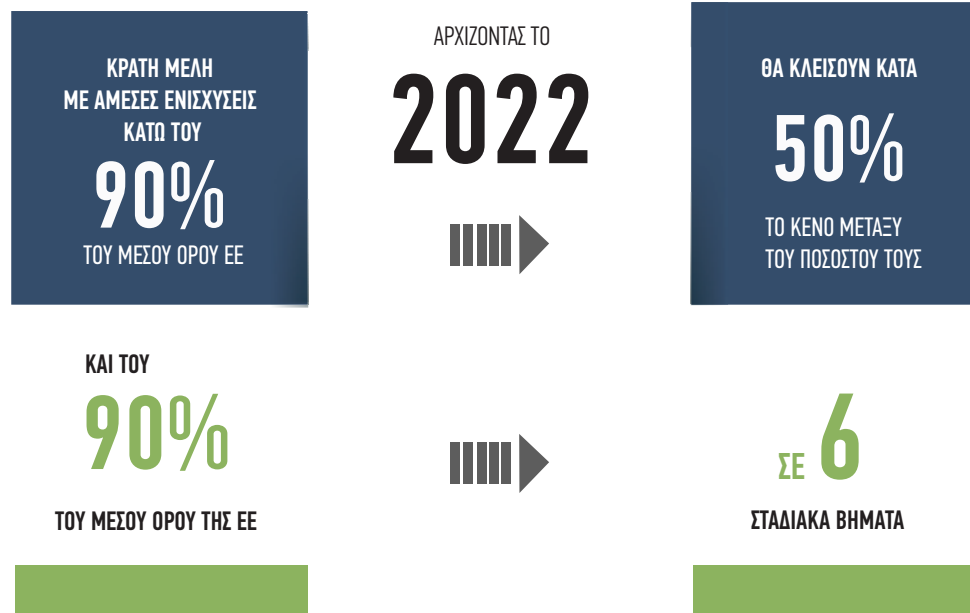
ΚΡΑΤΗ ΜΕΛΗ ΜΕ ΑΜΕΣΕΣ ΕΝΙΣΧΥΣΕΙΣ ΚΑΤΩ ΤΟΥ

90%

ΤΟΥ ΜΕΣΟΥ ΟΡΟΥ ΕΕ

ΑΡΧΙΖΟΝΤΑΣ ΤΟ

2022

ΘΑ ΚΛΕΙΣΟΥΝ ΚΑΤΑ

50%

ΤΟ ΚΕΝΟ ΜΕΤΑΞΥ ΤΟΥ ΠΟΣΟΣΤΟΥ ΤΟΥΣ

ΚΑΙ ΤΟΥ

90%

ΤΟΥ ΜΕΣΟΥ ΟΡΟΥ ΤΗΣ ΕΕ

ΣΕ 6

ΣΤΑΔΙΑΚΑ ΒΗΜΑΤΑ